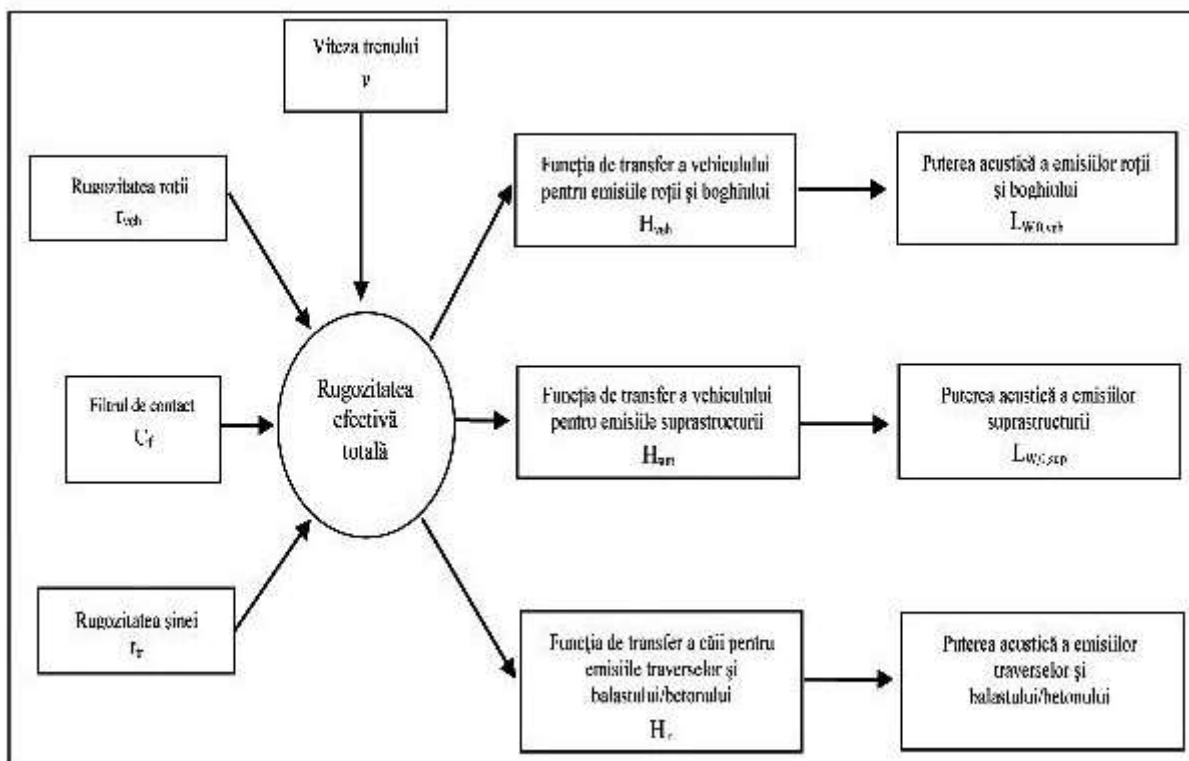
Viteza trenului
$v$

Rugozitatea roții
$r_{veh}$

Filtrul de contact
$C_f$

Rugozitatea șinei
$r_{tr}$

Rugozitatea efectivă totală

Funcția de transfer a vehiculului pentru emisiile roții și boghiului
$H_{veh}$

Funcția de transfer a vehiculului pentru emisiile suprastructurii
$H_{sup}$

Funcția de transfer a căii pentru emisiile traverselor și balastului/betonului
$H_{t}$

Puterea acustică a emisiilor roții și boghiului
$L_{W0,veh}$

Puterea acustică a emisiilor suprastructurii
$L_{W0,sup}$

Puterea acustică a emisiilor traverselor și balastului/betonului